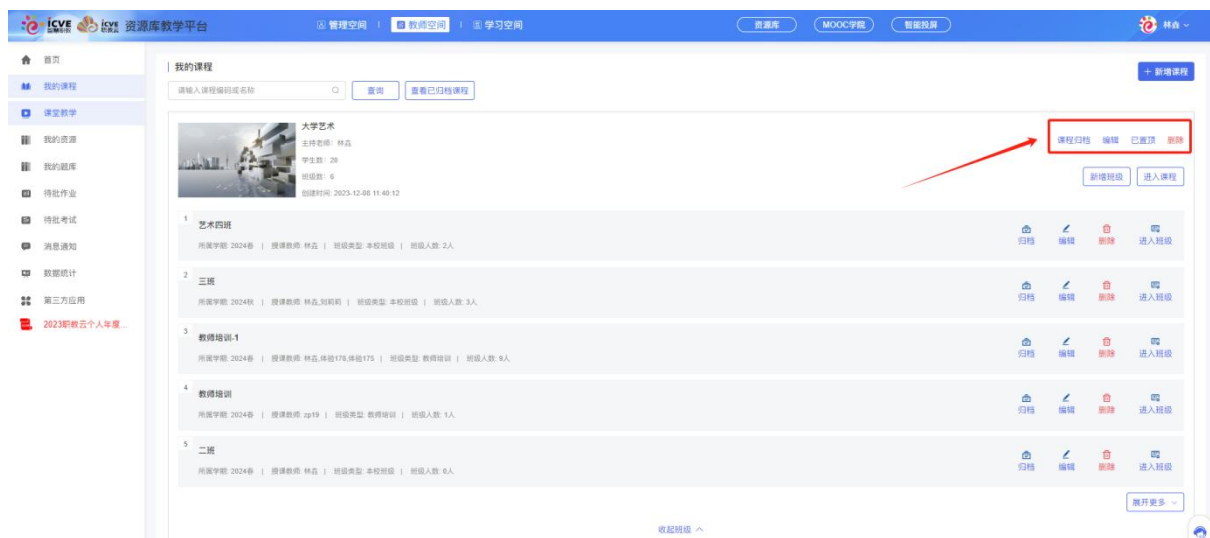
icve icve 资源库教学平台

管理空间 | 教师空间 | 学习空间

资源库 MOOC学院 智能投屏

林淼

首页
我的课程
课堂教学
我的资源
我的题库
待批作业
待批考试
消息通知
数据统计
第三方应用
2023职教云个人年度...

我的课程

请输入课程编码或名称 查询 查看已归档课程

+ 新增课程

大学艺术
主持老师：林淼
学生数：26
班级数：6
创建时间：2023-12-08 11:40:12

课程归档 编辑 已置顶 删除

新增班级 进入课程

1 艺术四班
所属学期：2024春 | 授课教师：林淼 | 班级类型：本校班级 | 班级人数：2人
归档 编辑 删除 进入班级

2 三班
所属学期：2024秋 | 授课教师：林淼,刘莉莉 | 班级类型：本校班级 | 班级人数：3人
归档 编辑 删除 进入班级

3 教师培训-1
所属学期：2024春 | 授课教师：林淼,体验178,体验175 | 班级类型：教师培训 | 班级人数：9人
归档 编辑 删除 进入班级

4 教师培训
所属学期：2024春 | 授课教师：zp19 | 班级类型：教师培训 | 班级人数：1人
归档 编辑 删除 进入班级

5 二班
所属学期：2024春 | 授课教师：林淼 | 班级类型：本校班级 | 班级人数：0人
归档 编辑 删除 进入班级

展开更多

收起班级